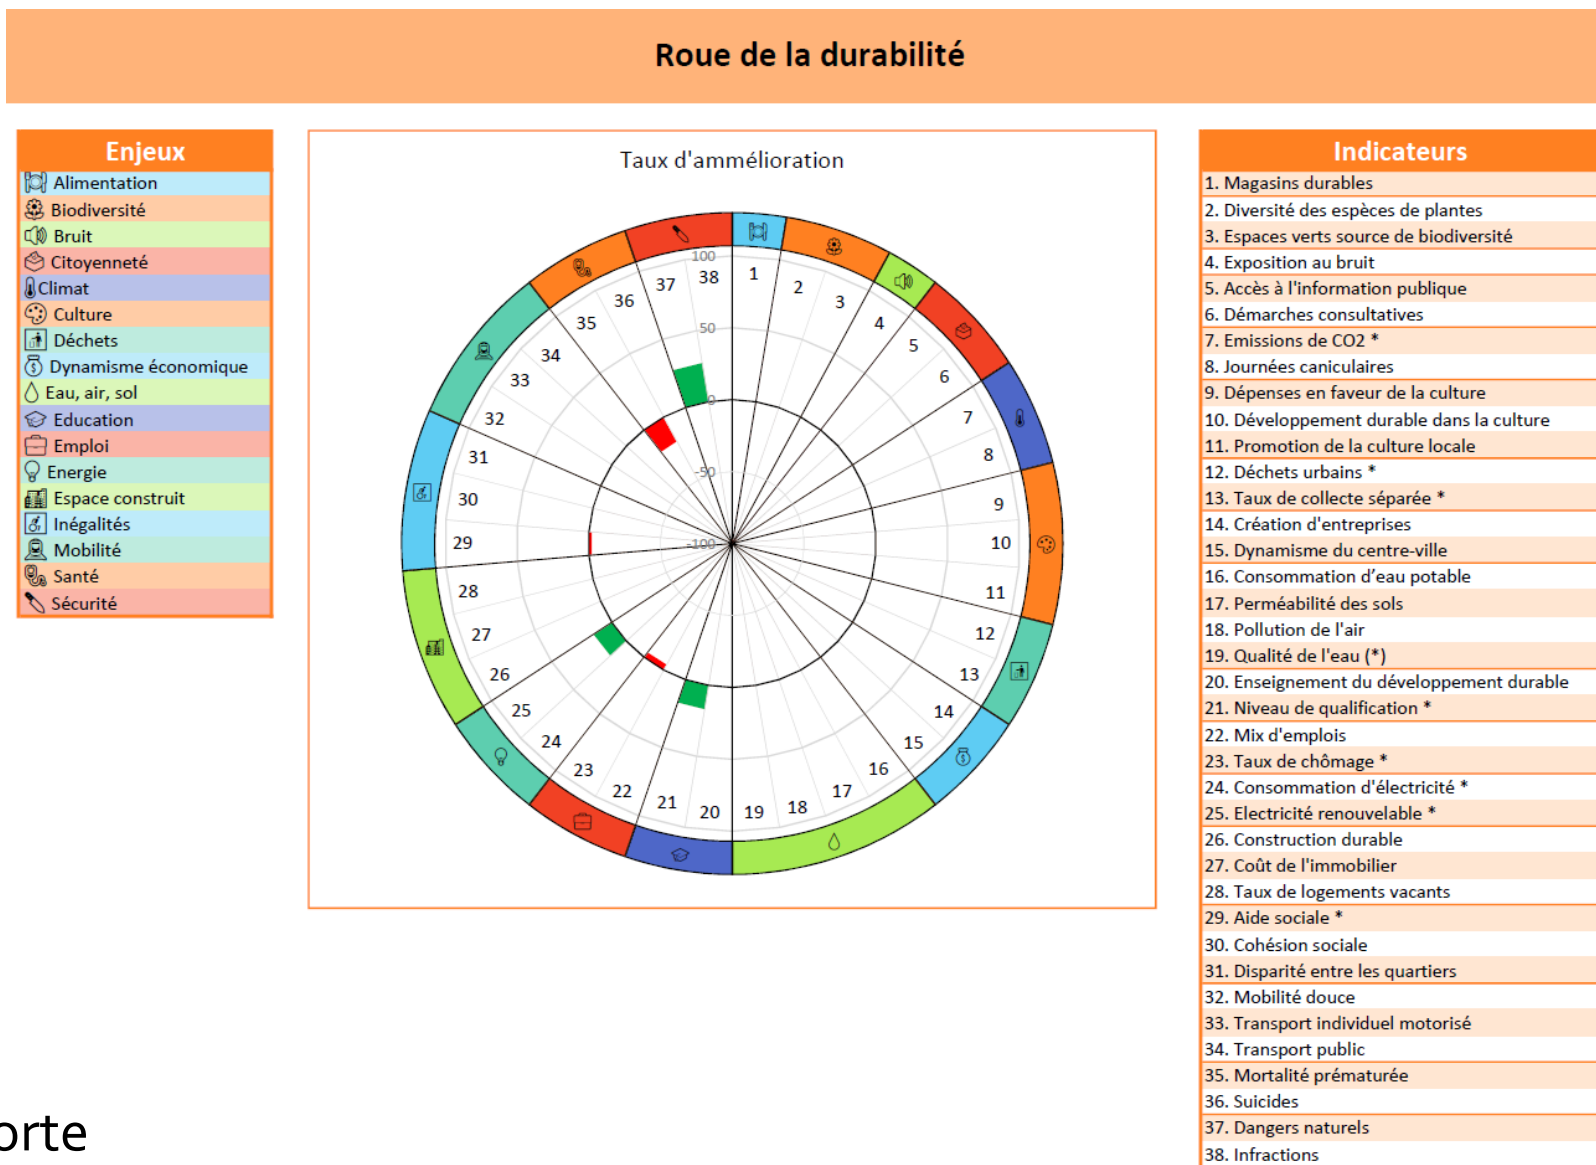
Roue de la durabilité

Enjeux
Alimentation
Biodiversité
Bruit
Citoyenneté
Climat
Culture
Déchets
Dynamisme économique
Eau, air, sol
Education
Emploi
Energie
Espace construit
Inégalités
Mobilité
Santé
Sécurité

Taux d'ammélioration

100
50
0
-50
-100

1 2 3 4 5 6 7 8 9 10 11 12 13 14 15 16 17 18 19 20 21 22 23 24 25 26 27 28 29 30 31 32 33 34 35 36 37 38

Indicateurs
1. Magasins durables
2. Diversité des espèces de plantes
3. Espaces verts source de biodiversité
4. Exposition au bruit
5. Accès à l'information publique
6. Démarches consultatives
7. Emissions de CO2 *
8. Journées caniculaires
9. Dépenses en faveur de la culture
10. Développement durable dans la culture
11. Promotion de la culture locale
12. Déchets urbains *
13. Taux de collecte séparée *
14. Création d'entreprises
15. Dynamisme du centre-ville
16. Consommation d'eau potable
17. Perméabilité des sols
18. Pollution de l'air
19. Qualité de l'eau (*)
20. Enseignement du développement durable
21. Niveau de qualification *
22. Mix d'emplois
23. Taux de chômage *
24. Consommation d'électricité *
25. Electricité renouvelable *
26. Construction durable
27. Coût de l'immobilier
28. Taux de logements vacants
29. Aide sociale *
30. Cohésion sociale
31. Disparité entre les quartiers
32. Mobilité douce
33. Transport individuel motorisé
34. Transport public
35. Mortalité prématurée
36. Suicides
37. Dangers naturels
38. Infractions

orte